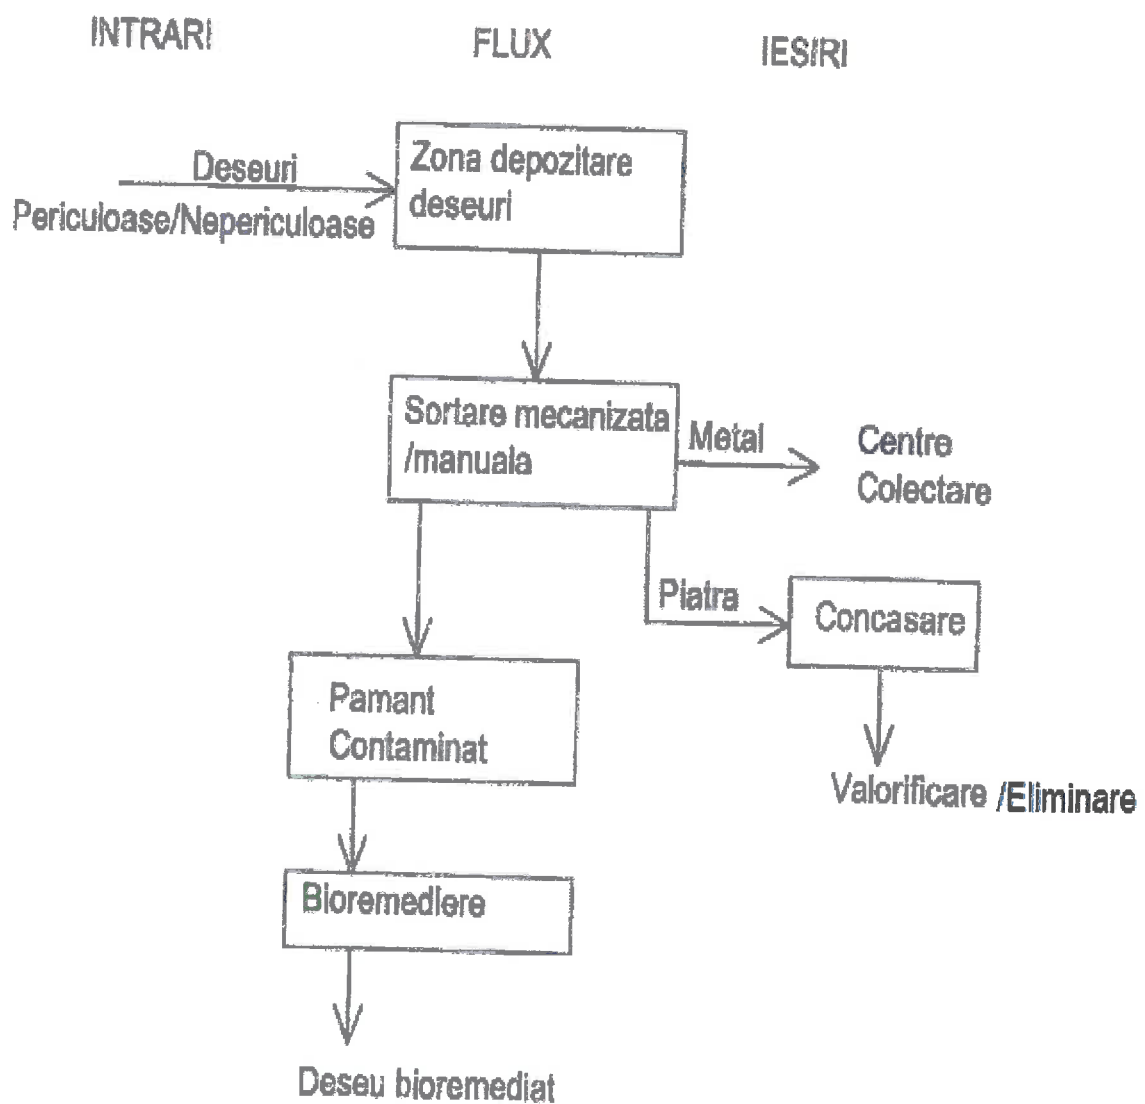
INTRARI

FLUX

IESIRI

Deseuri
Periculoase/Nepericuloase

Zona depozitare deseuri

Sortare mecanizata /manuala

Metal

Centre Colectare

Piatra

Concasare

Pamant Contaminat

Valorificare /Eliminare

Bioremediere

Deseu bioremediat